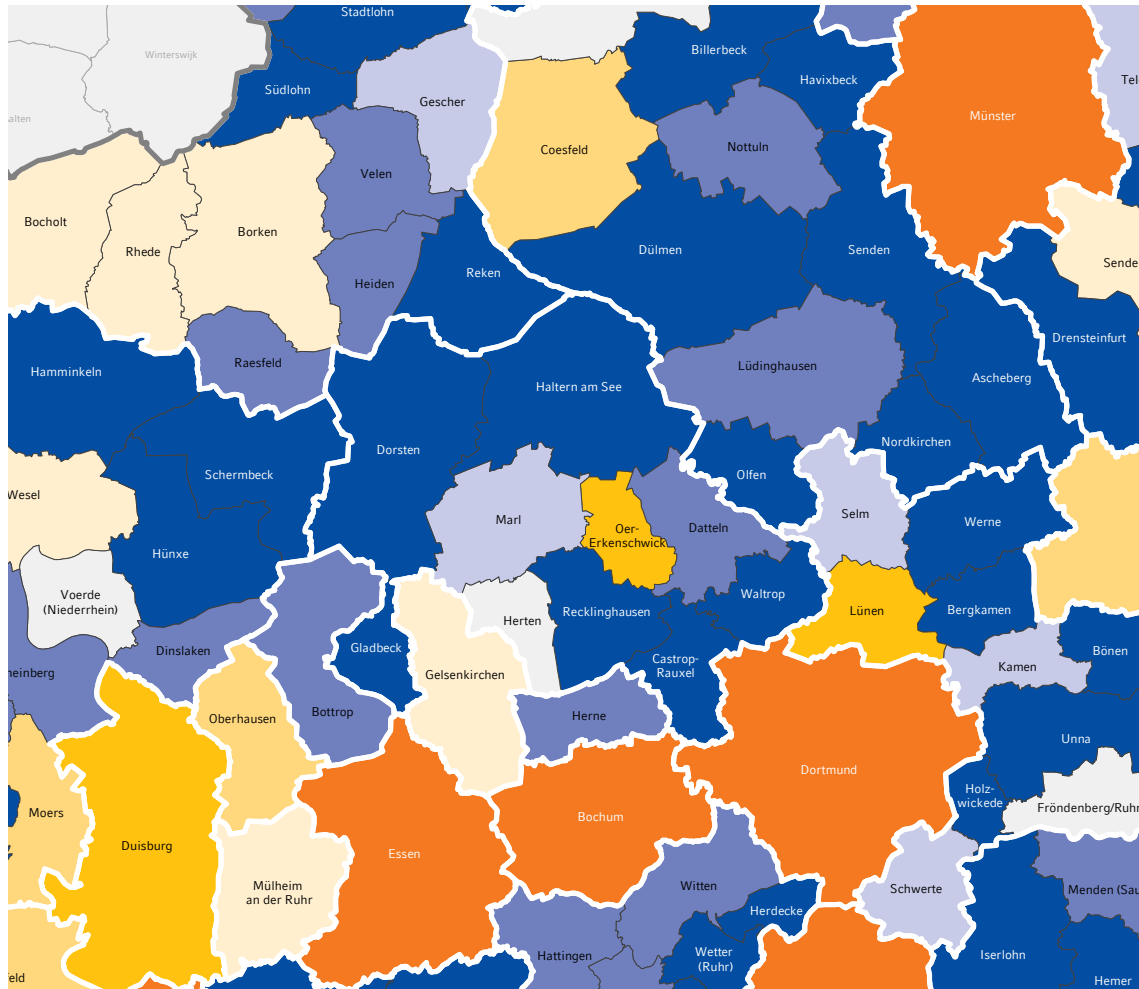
Stadtlohn
Winterswijk
Billerbeck
Tel
Südlohn
Gescher
Havixbeck
alten
Münster
Coesfeld
Nottuln
Velen
Bocholt
Rhede
Borken
Dülmen
Senden
Sende
Reken
Heiden
Drensteinfurt
Lüdinghausen
Raesfeld
Hamminkeln
Haltern am See
Ascheberg
Nordkirchen
Dorsten
Schermbeck
Olfen
Wesel
Marl
Oer-Erkenschwick
Datteln
Selm
Werne
Hünxe
Voerde (Niederrhein)
Waltrop
Lünen
Bergkamen
Recklinghausen
Herten
Dinslaken
Gladbeck
Castrop-Rauxel
Kamen
Bönen
heinberg
Gelsenkirchen
Oberhausen
Bottrop
Herne
Unna
Dortmund
Moers
Holzwickede
Fröndenberg/Ruhr
Duisburg
Bochum
Essen
Mülheim an der Ruhr
Witten
Schwerte
Menden (Sau
Herdecke
Hattingen
Wetter (Ruhr)
Iserlohn
feld
Hemer